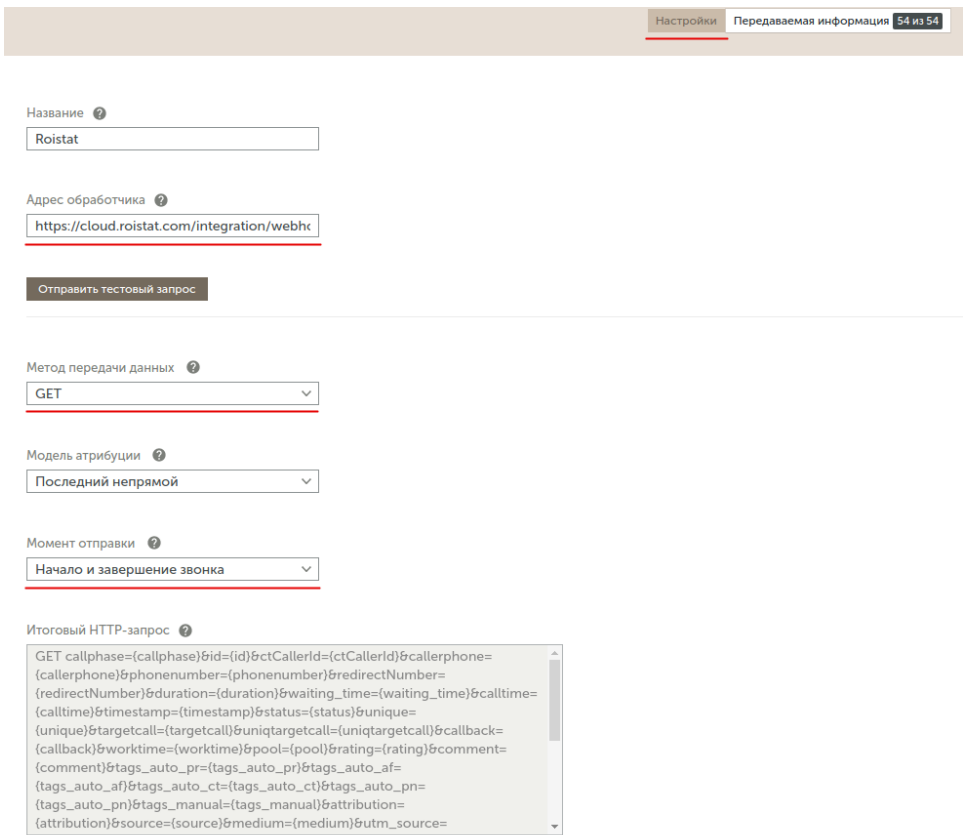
Настройки Передаваемая информация 54 из 54

Название

Roistat

Адрес обработчика

https://cloud.roistat.com/integration/webh

Отправить тестовый запрос

Метод передачи данных

GET

Модель атрибуции

Последний непрямой

Момент отправки

Начало и завершение звонка

Итоговый HTTP-запрос

GET callphase={callphase}&id={id}&ctCallerId={ctCallerId}&callerphone={callerphone}&phonenumber={phonenumber}&redirectNumber={redirectNumber}&duration={duration}&waiting_time={waiting_time}&calltime={calltime}&timestamp={timestamp}&status={status}&unique={unique}&targetcall={targetcall}&uniqtargetcall={uniqtargetcall}&callback={callback}&worktime={worktime}&pool={pool}&rating={rating}&comment={comment}&tags_auto_pr={tags_auto_pr}&tags_auto_af={tags_auto_af}&tags_auto_ct={tags_auto_ct}&tags_auto_pn={tags_auto_pn}&tags_manual={tags_manual}&attribution={attribution}&source={source}&medium={medium}&utm_source=